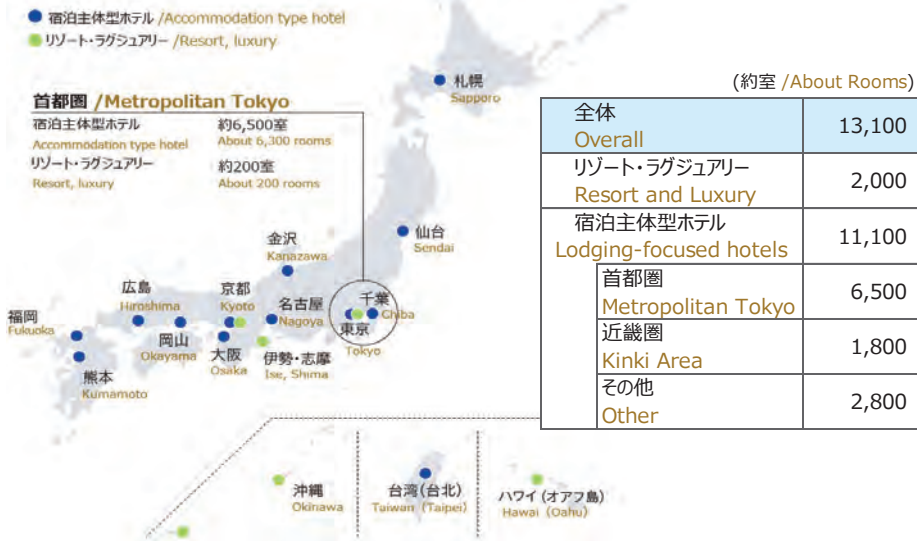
宿泊主体型ホテル /Accommodation type hotel
リゾート・ラグジュアリー /Resort, luxury

首都圏 /Metropolitan Tokyo
宿泊主体型ホテル Accommodation type hotel 約6,500室 About 6,300 rooms
リゾート・ラグジュアリー Resort, luxury 約200室 About 200 rooms

札幌 Sapporo
仙台 Sendai
金沢 Kanazawa
千葉 Chiba
東京 Tokyo
名古屋 Nagoya
京都 Kyoto
広島 Hiroshima
岡山 Okayama
大阪 Osaka
伊勢・志摩 Ise, Shima
福岡 Fukuoka
熊本 Kumamoto
沖縄 Okinawa
台湾（台北） Taiwan (Taipei)
ハワイ（オアフ島） Hawai (Oahu)

(約室 /About Rooms)

| | |
|---|---|
| 全体 Overall | 13,100 |
| リゾート・ラグジュアリー Resort and Luxury | 2,000 |
| 宿泊主体型ホテル Lodging-focused hotels | 11,100 |
| 首都圏 Metropolitan Tokyo | 6,500 |
| 近畿圏 Kinki Area | 1,800 |
| その他 Other | 2,800 |